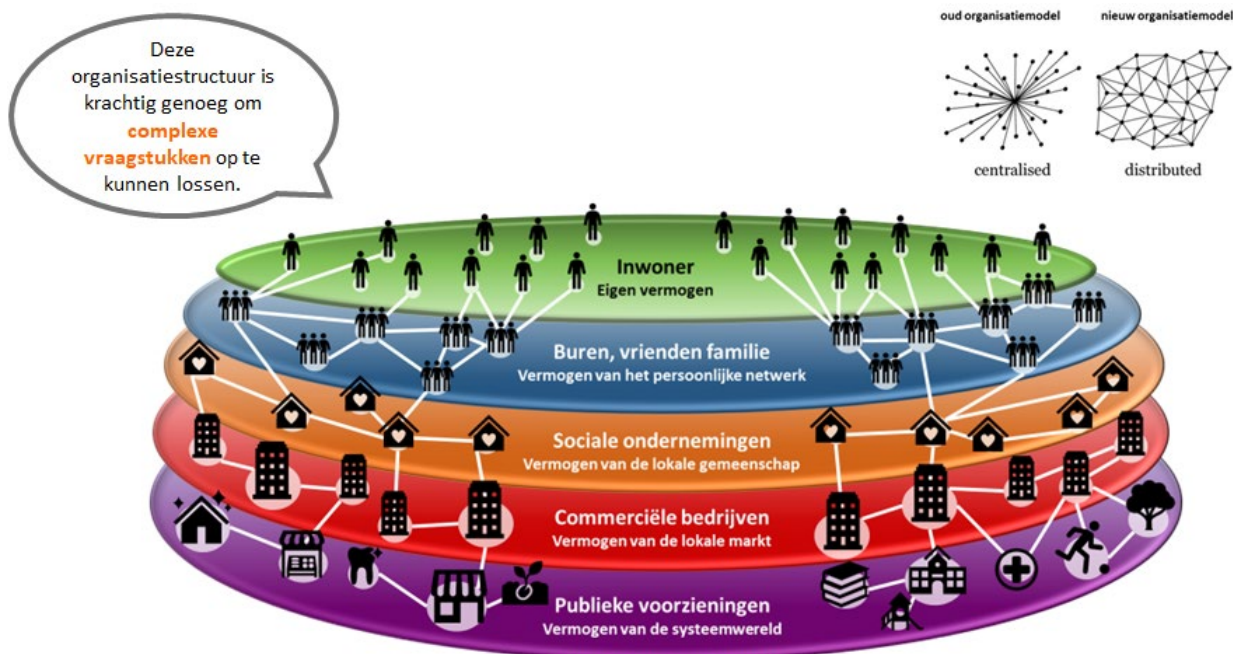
Deze organisatiestructuur is krachtig genoeg om complexe vraagstukken op te kunnen lossen.

oud organisatiemodel

nieuw organisatiemodel

centralised

distributed

Inwoner
Eigen vermogen

Buren, vrienden familie
Vermogen van het persoonlijke netwerk

Sociale ondernemingen
Vermogen van de lokale gemeenschap

Commerciële bedrijven
Vermogen van de lokale markt

Publieke voorzieningen
Vermogen van de systeemwereld